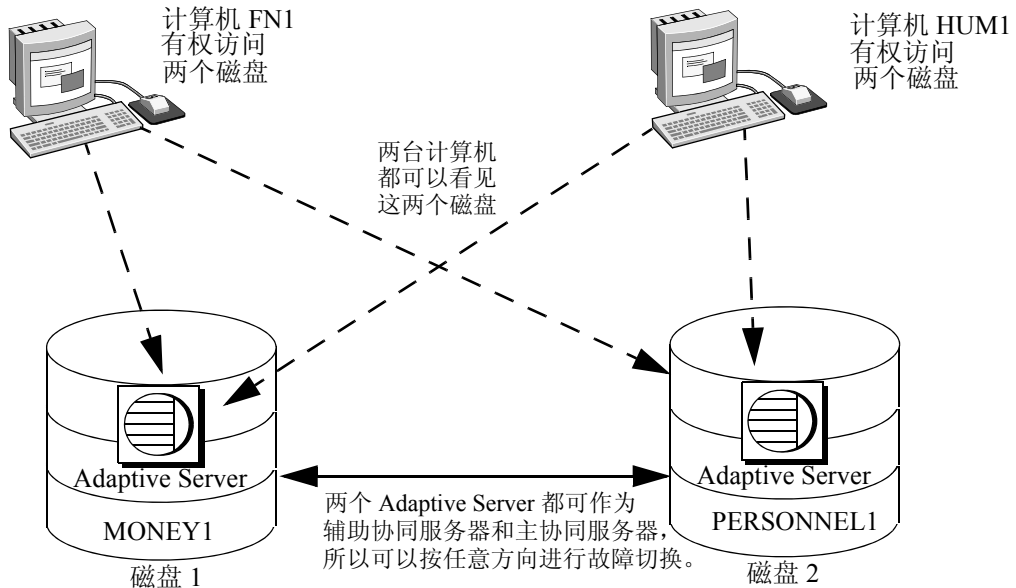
计算机 FN1
有权访问
两个磁盘

计算机 HUM1
有权访问
两个磁盘

两台计算机
都可以看见
这两个磁盘

Adaptive Server

MONEY1

磁盘 1

Adaptive Server

PERSONNEL1

磁盘 2

两个 Adaptive Server 都可作为
辅助协同服务器和主协同服务器，
所以可以按任意方向进行故障切换。